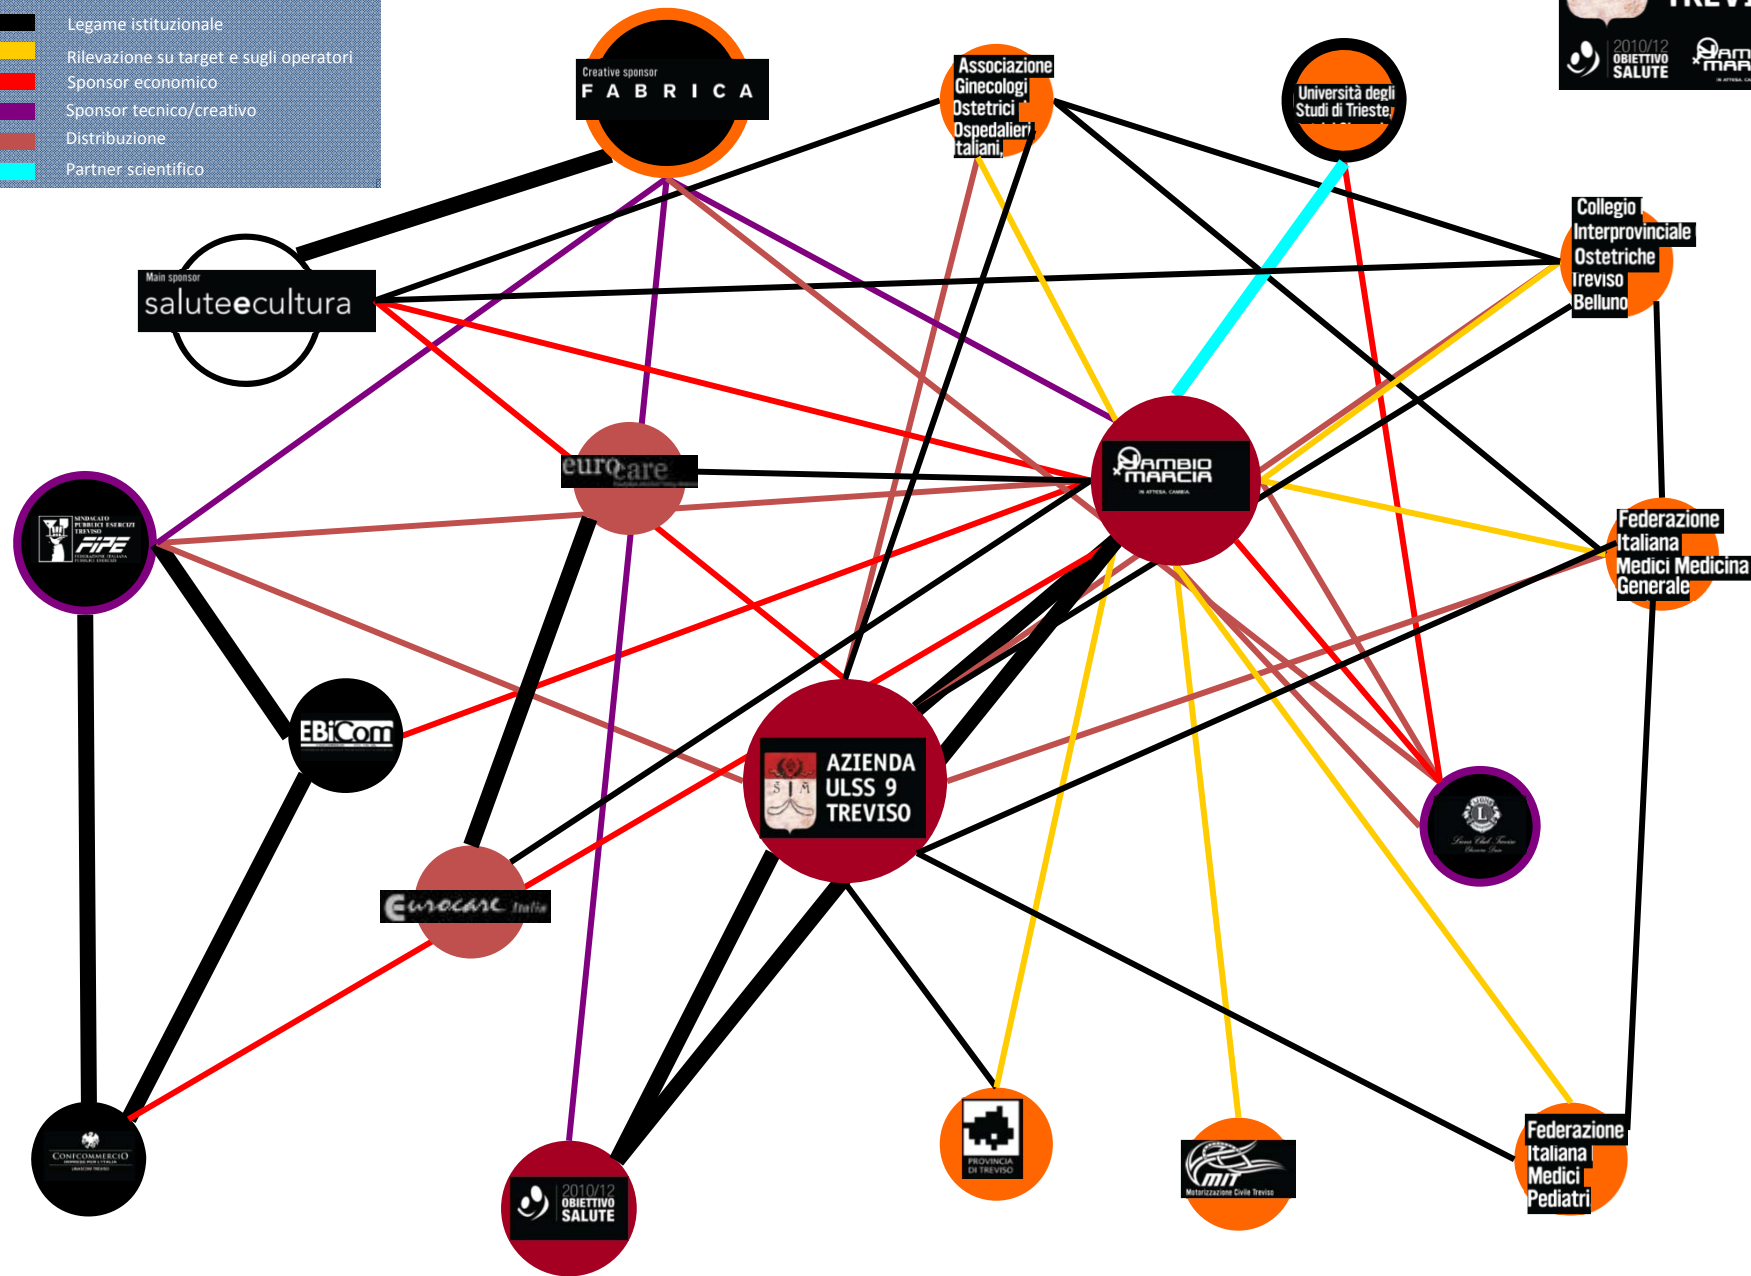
Legame istituzionale
Rilevazione su target e sugli operatori
Sponsor economico
Sponsor tecnico/creativo
Distribuzione
Partner scientifico

Creative sponsor
F A B R I C A

Associazione Ginecologi Ostetrici Ospedalieri Italiani

Università degli Studi di Trieste

2010/12 OBIETTIVO SALUTE

Collegio Interprovinciale Ostetriche Treviso Belluno

Main sponsor
saluteecultura

eurocare

CAMBIO MARCIA
IN ATTESA, CAMBIA.

SINDACATO PUBBLICI ESERCIZI TREVISO
FIPE
FEDERAZIONE ITALIANA PUBBLICI ESERCIZI

Federazione Italiana Medici Medicina Generale

EBiCom

AZIENDA ULSS 9 TREVISO

Lions Club Treviso

Eurocare Italia

CONFCOMMERCIO

2010/12 OBIETTIVO SALUTE

PROVINCIA DI TREVISO

MIT
Motorizzazione Civile Treviso

Federazione Italiana Medici Pediatri